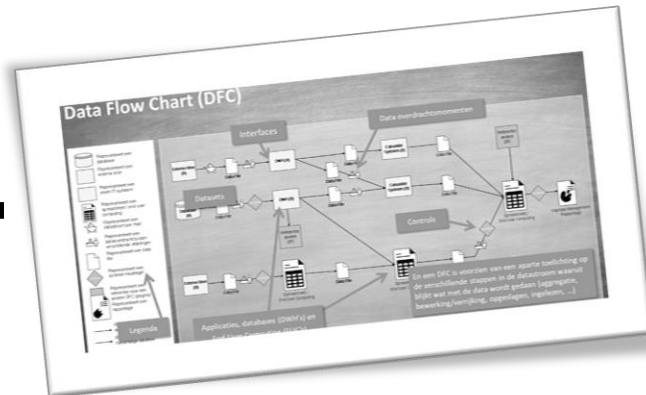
Data Flow Chart (DFC)

Interfaces

Data overdrachtsmomenten

Datasets

Controls

Legenda

Applicaties, databases (DWH's) en

En een DFC is voorzien van een aparte toelichting op de verschillende stappen in de datastroom waaruit blijkt wat met de data wordt gedaan (aggregatie, bewerking/verrijking, opgeslagen, ingelezen, ...)